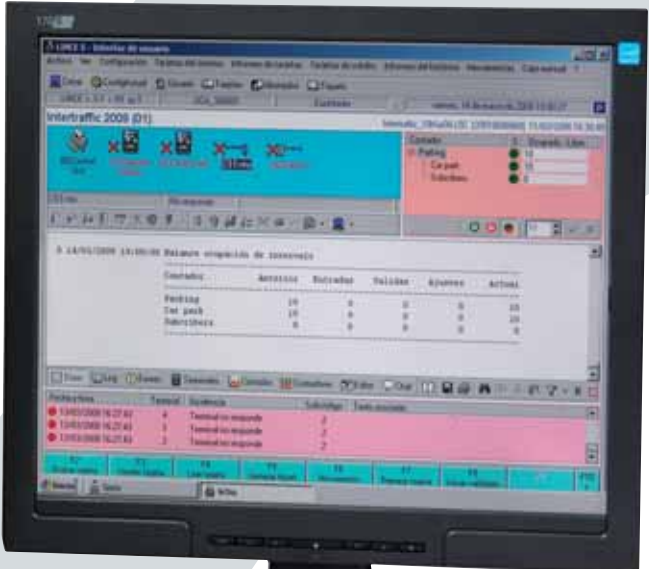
LINCE II - Interfaz de usuario

Intertraffic 2008 (D1)

Contador
Parking
Car park
Subscribers

Contador | Anterior | Entradas | Salidas | Ajustes | Actual
Parking | 10 | 0 | 0 | 0 | 10
Car park | 10 | 0 | 0 | 0 | 10
Subscribers | 0 | 0 | 0 | 0 | 0

Terminal no responde
Terminal no responde
Terminal no responde